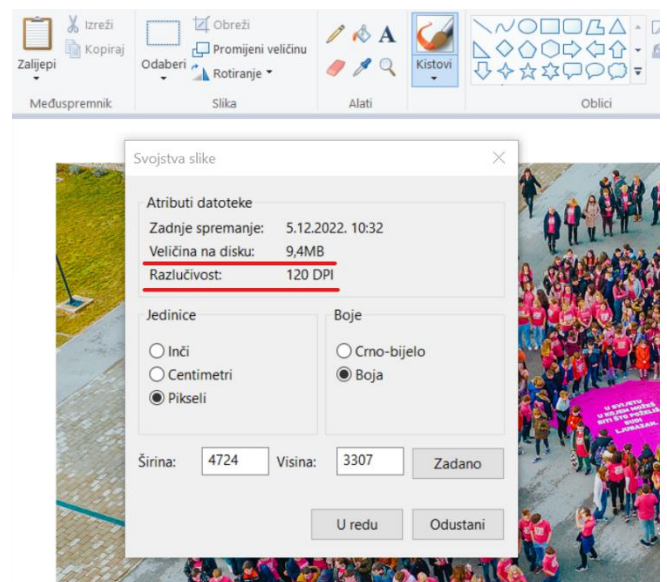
Zalijepi
Izreži
Kopiraj
Međuspremnik
Odaberi
Obreži
Promijeni veličinu
Rotiranje
Slika
Alati
Kistovi
Oblici

Svojstva slike

Atributi datoteke
Zadnje spremanje: 5.12.2022. 10:32
Veličina na disku: 9,4MB
Razlučivost: 120 DPI

Jedinice
Inči
Centimetri
Pikseli

Boje
Crno-bijelo
Boja

Širina: 4724
Visina: 3307
Zadano

U redu
Odustani

U SVIJETU U KOJEM MOŽEŠ BITI ŠTO POŽELIŠ BUDI LJUBAZAN.